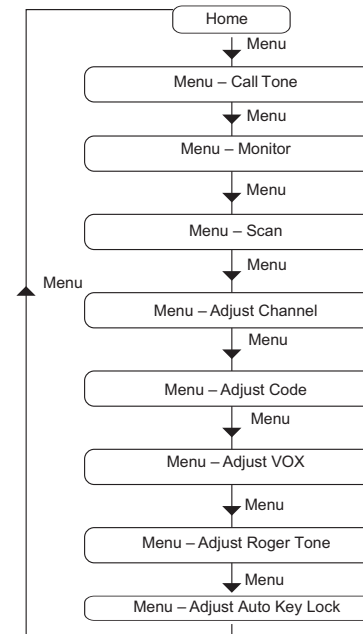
Home
Menu
Menu – Call Tone
Menu
Menu – Monitor
Menu
Menu – Scan
Menu
Menu
Menu – Adjust Channel
Menu
Menu – Adjust Code
Menu
Menu – Adjust VOX
Menu
Menu – Adjust Roger Tone
Menu
Menu – Adjust Auto Key Lock